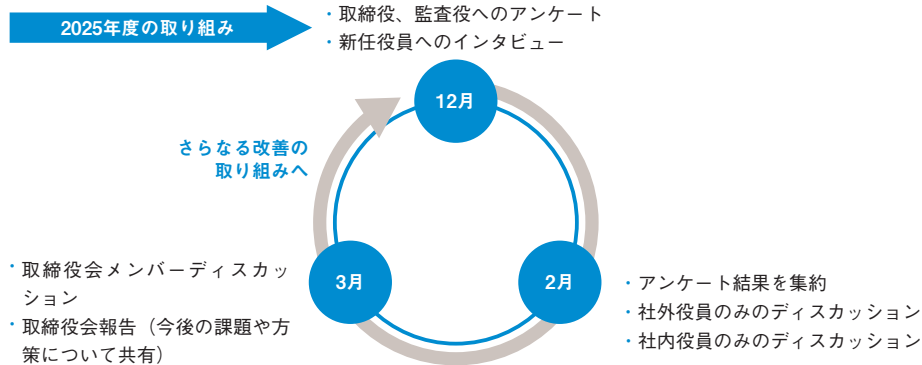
2025年度の取り組み

・取締役、監査役へのアンケート
・新任役員へのインタビュー

12月

さらなる改善の取り組みへ

・取締役会メンバーディスカッション
・取締役会報告（今後の課題や方策について共有）

3月

2月

・アンケート結果を集約
・社外役員のみのディスカッション
・社内役員のみのディスカッション